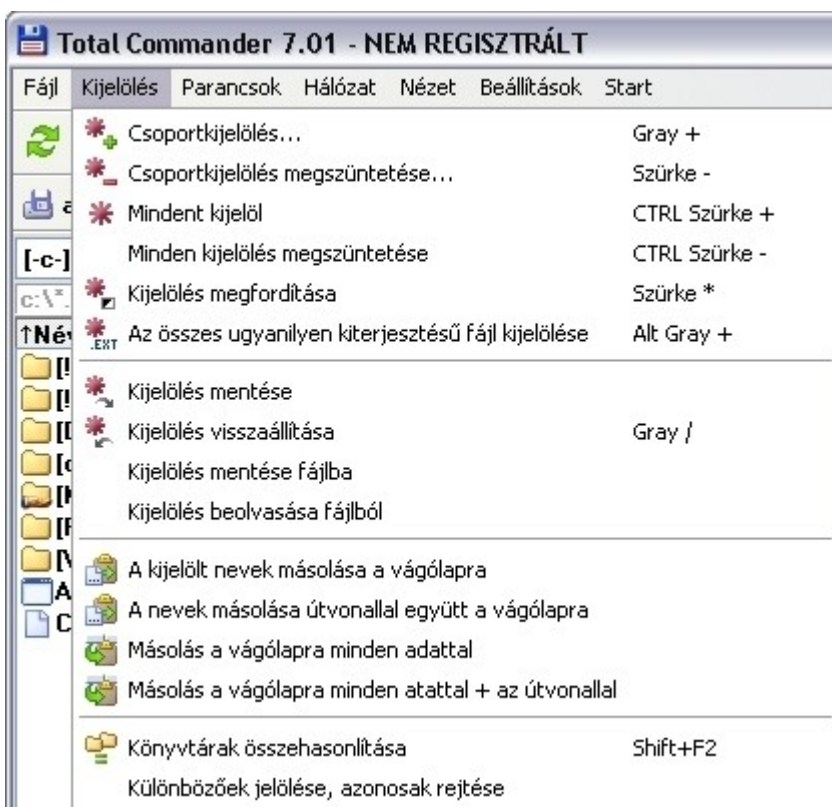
Total Commander 7.01 - NEM REGISZTRÁLT

Fájl Kijelölés Parancsok Hálózat Nézet Beállítások Start

Csoportkijelölés... Gray +
Csoportkijelölés megszüntetése... Szürke -
Mindent kijelöl CTRL Szürke +
Minden kijelölés megszüntetése CTRL Szürke -
Kijelölés megfordítása Szürke *
Az összes ugyanilyen kiterjesztésű fájl kijelölése Alt Gray +

Kijelölés mentése
Kijelölés visszaállítása Gray /
Kijelölés mentése fájlba
Kijelölés beolvasása fájlból

A kijelölt nevek másolása a vágólapra
A nevek másolása útvonallal együtt a vágólapra
Másolás a vágólapra minden adattal
Másolás a vágólapra minden atattal + az útvonallal

Könyvtárak összehasonlítása Shift+F2
Különbözőek jelölése, azonosak rejtése

[-c-]
c:\*.
↑Név
.EXT
[!
[!
[I
[c
[I
[I
[V
A
C